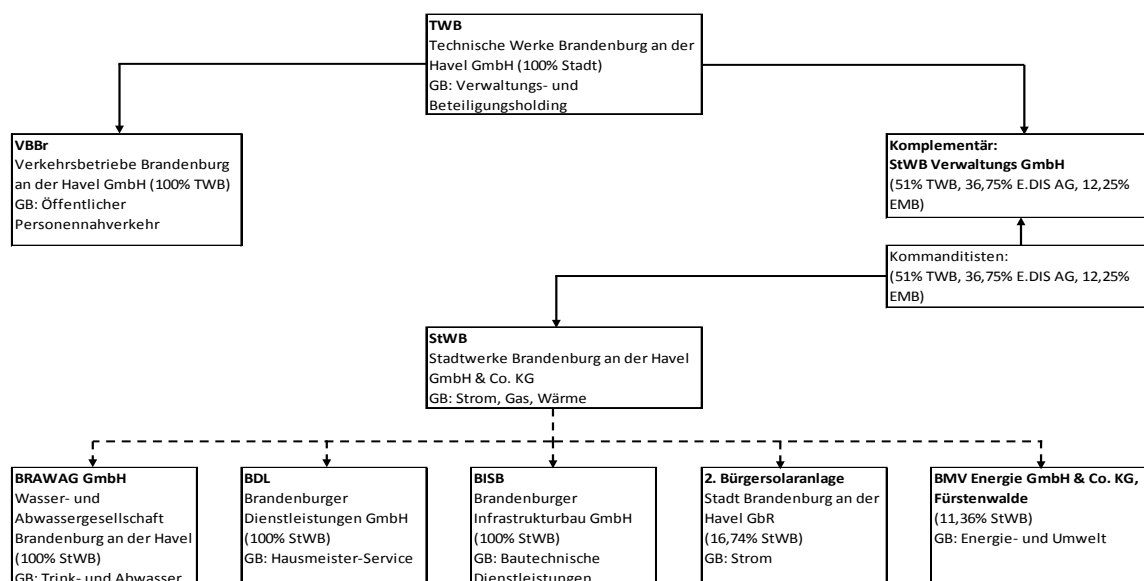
**TWB**
Technische Werke Brandenburg an der Havel GmbH (100% Stadt)
GB: Verwaltungs- und Beteiligungsholding

**VBBr**
Verkehrsbetriebe Brandenburg an der Havel GmbH (100% TWB)
GB: Öffentlicher Personennahverkehr

**Komplementär:**
**StWB Verwaltungs GmbH**
(51% TWB, 36,75% E.DIS AG, 12,25% EMB)

Kommanditisten:
(51% TWB, 36,75% E.DIS AG, 12,25% EMB)

**StWB**
Stadtwerke Brandenburg an der Havel GmbH & Co. KG
GB: Strom, Gas, Wärme

**BRAWAG GmbH**
Wasser- und Abwassergesellschaft Brandenburg an der Havel (100% StWB)
GB: Trink- und Abwasser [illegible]

**BDL**
Brandenburger Dienstleistungen GmbH
(100% StWB)
GB: Hausmeister-Service

**BISB**
Brandenburger Infrastrukturbau GmbH
(100% StWB)
GB: Bautechnische Dienstleistungen

**2. Bürgersolaranlage**
Stadt Brandenburg an der Havel GbR
(16,74% StWB)
GB: Strom

**BMV Energie GmbH & Co. KG, Fürstenwalde**
(11,36% StWB)
GB: Energie- und Umwelt